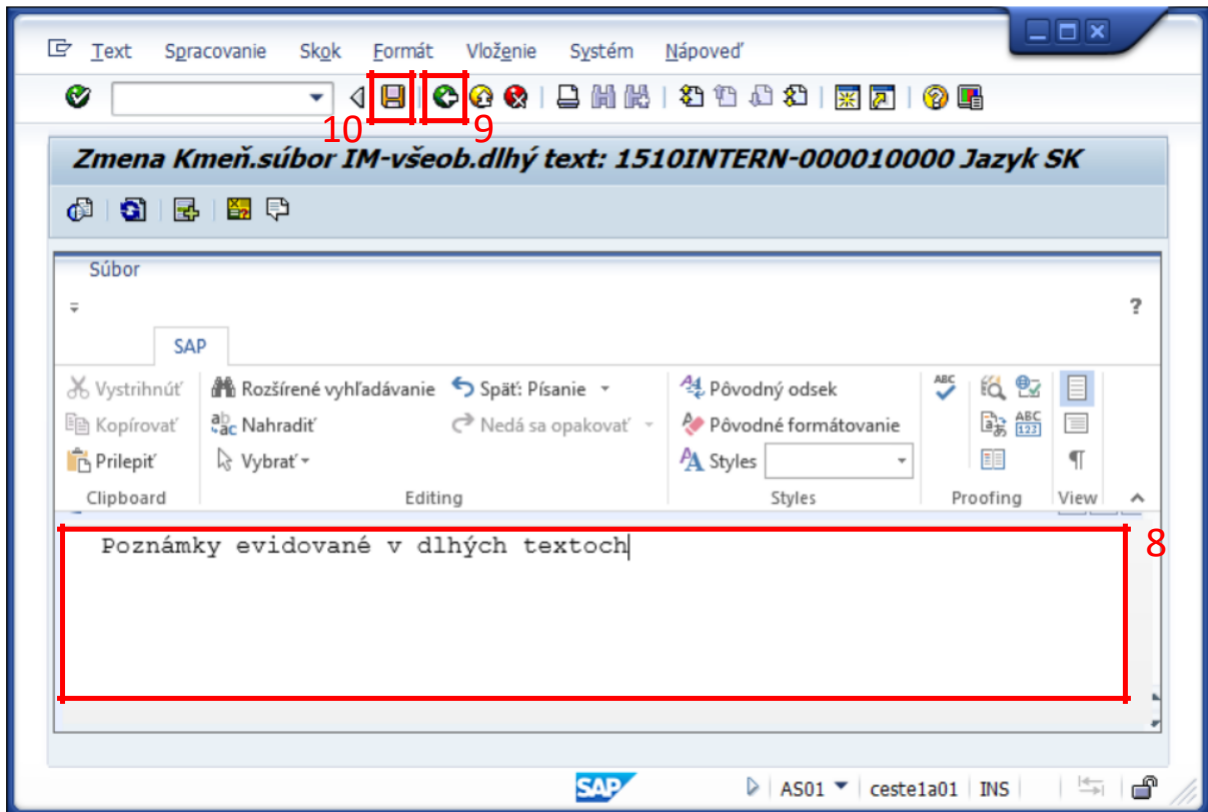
Text Spracovanie Skok Formát Vloženie Systém Nápoveď

10 9

Zmena Kmeň.súbor IM-všeob.dlhý text: 1510INTERN-000010000 Jazyk SK

Súbor

?

SAP

Vystrihnúť
Kopírovať
Prilepiť
Clipboard

Rozšírené vyhľadávanie
Nahradiť
Vybrať
Späť: Písanie
Nedá sa opakovať
Editing

Pôvodný odsek
Pôvodné formátovanie
Styles
Styles

Proofing

View

Poznámky evidované v dlhých textoch

8

SAP AS01 ceste1a01 INS